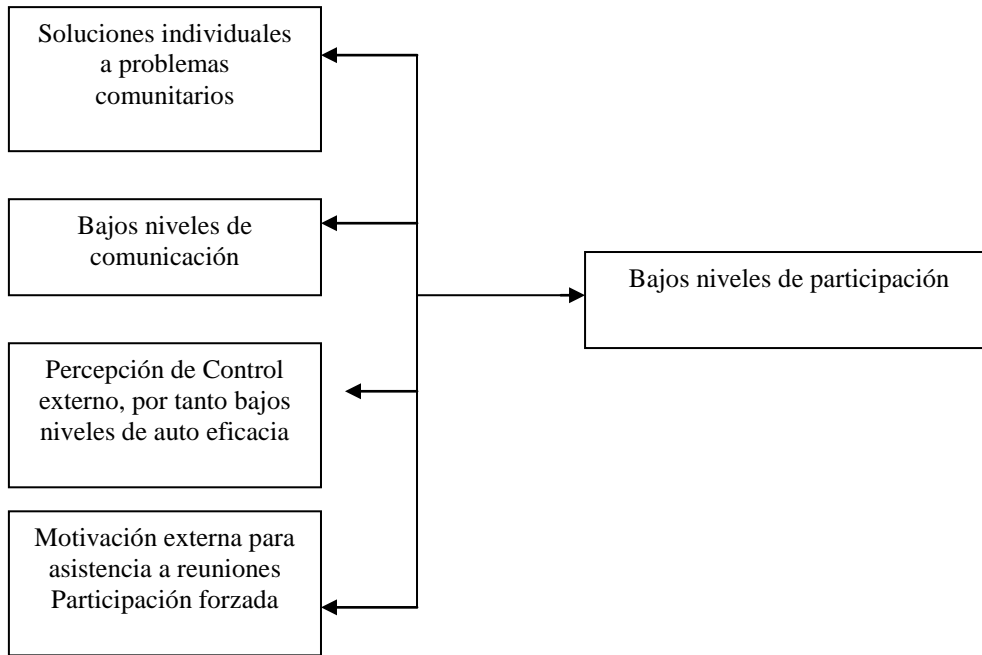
Soluciones individuales a problemas comunitarios

Bajos niveles de comunicación

Percepción de Control externo, por tanto bajos niveles de auto eficacia

Motivación externa para asistencia a reuniones Participación forzada

Bajos niveles de participación